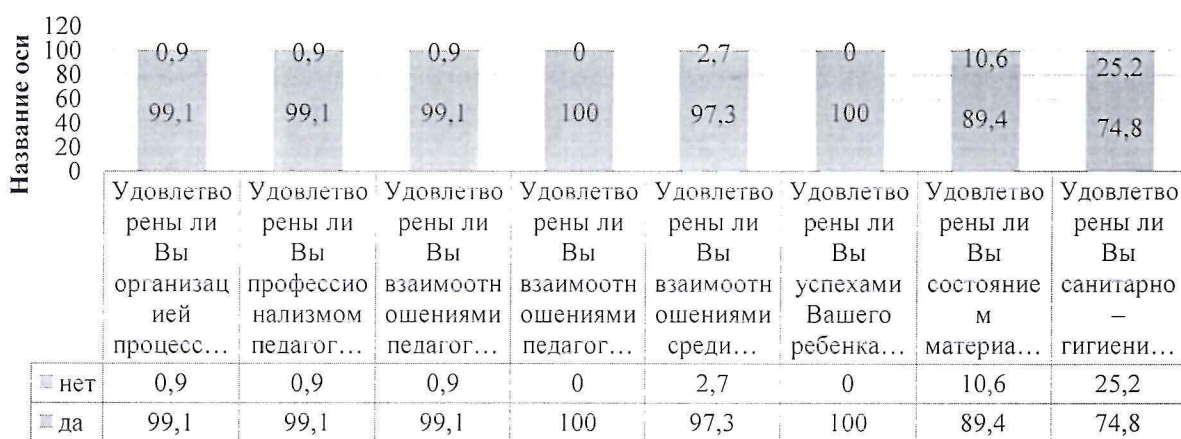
Название оси

120
100
80
60
40
20
0

0,9 0,9 0,9 0 2,7 0 10,6 25,2

99,1 99,1 99,1 100 97,3 100 89,4 74,8

| | Удовлетворены ли Вы организацией процесс… | Удовлетворены ли Вы профессионализмом педагог… | Удовлетворены ли Вы взаимоотношениями педагог… | Удовлетворены ли Вы взаимоотношениями педагог… | Удовлетворены ли Вы взаимоотношениями среди… | Удовлетворены ли Вы успехами Вашего ребенка… | Удовлетворены ли Вы состоянием материа… | Удовлетворены ли Вы санитарно – гигиени… |
|---|---|---|---|---|---|---|---|---|
| нет | 0,9 | 0,9 | 0,9 | 0 | 2,7 | 0 | 10,6 | 25,2 |
| да | 99,1 | 99,1 | 99,1 | 100 | 97,3 | 100 | 89,4 | 74,8 |